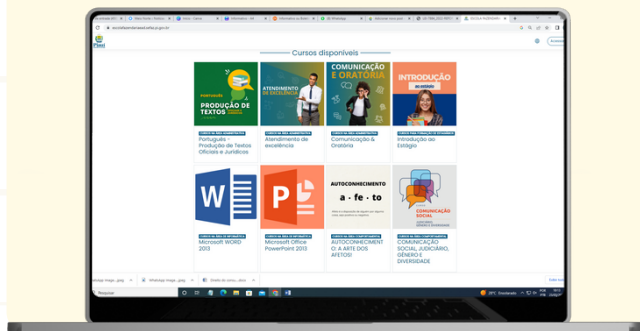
Cursos disponíveis

PORTUGUÊS
PRODUÇÃO DE TEXTOS

ATENDIMENTO DE EXCELÊNCIA

COMUNICAÇÃO E ORATÓRIA

INTRODUÇÃO ao estágio

Português – Produção de Textos Oficiais e Jurídicos

Atendimento de excelência

Comunicação & Oratória

Introdução ao Estágio

AUTOCONHECIMENTO
a · fe · to

COMUNICAÇÃO SOCIAL

Microsoft WORD 2013

Microsoft Office PowerPoint 2013

AUTOCONHECIMENTO: A ARTE DOS AFETOS!

COMUNICAÇÃO SOCIAL, JUDICIÁRIO, GÊNERO E DIVERSIDADE

Pesquisar